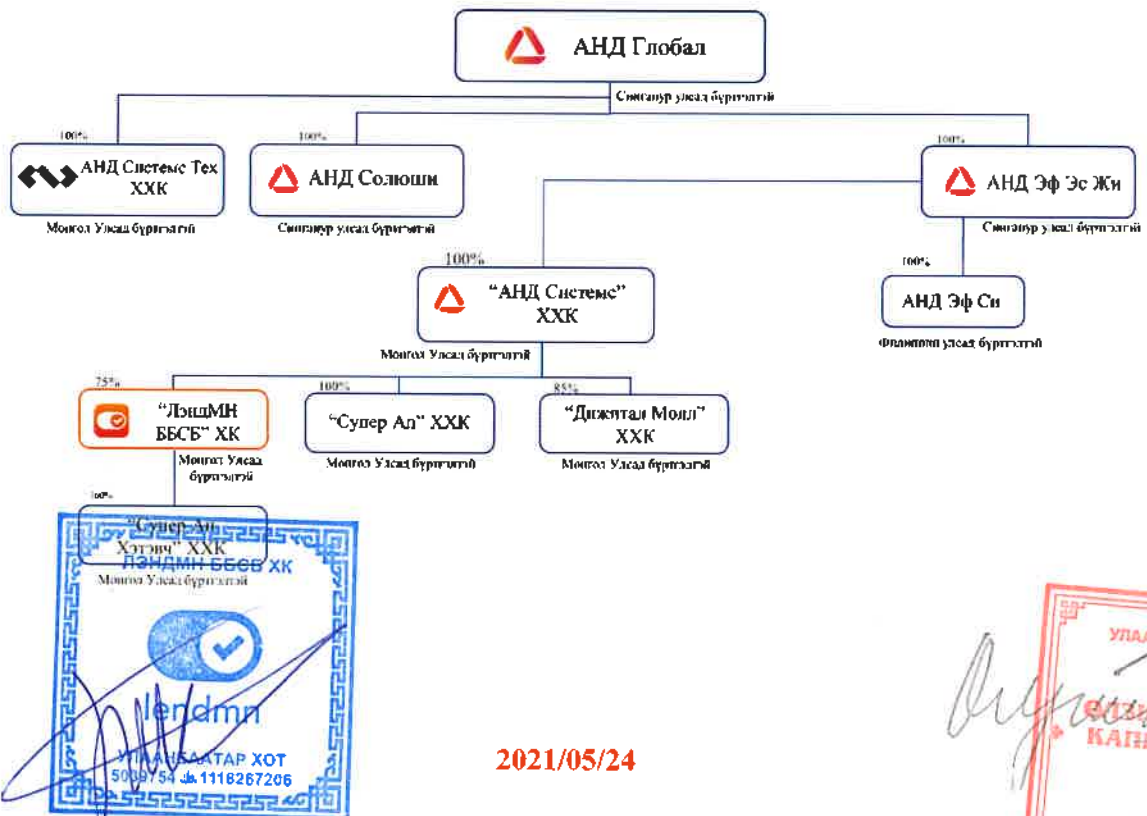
АНД Глобал

Сингапур улсад бүртгэлтэй

100%

АНД Системс Тех ХХК

Монгол Улсад бүртгэлтэй

100%

АНД Солюшн

Сингапур улсад бүртгэлтэй

100%

АНД Эф Эс Жи

Сингапур улсад бүртгэлтэй

100%

"АНД Системс" ХХК

Монгол Улсад бүртгэлтэй

100%

АНД Эф Си

Филиппин улсад бүртгэлтэй

75%

"ЛэндМН ББСБ" ХК

Монгол Улсад бүртгэлтэй

100%

"Супер Ап" ХХК

Монгол Улсад бүртгэлтэй

85%

"Дижитал Мони" ХХК

Монгол Улсад бүртгэлтэй

100%

"Супер Ап Хэтэвч" ХХК

Монгол Улсад бүртгэлтэй

ЛЭНДМН ББСБ ХК

lendmn

УЛААНБААТАР ХОТ

5039754 1118267206

2021/05/24

УЛА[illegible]

КАН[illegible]